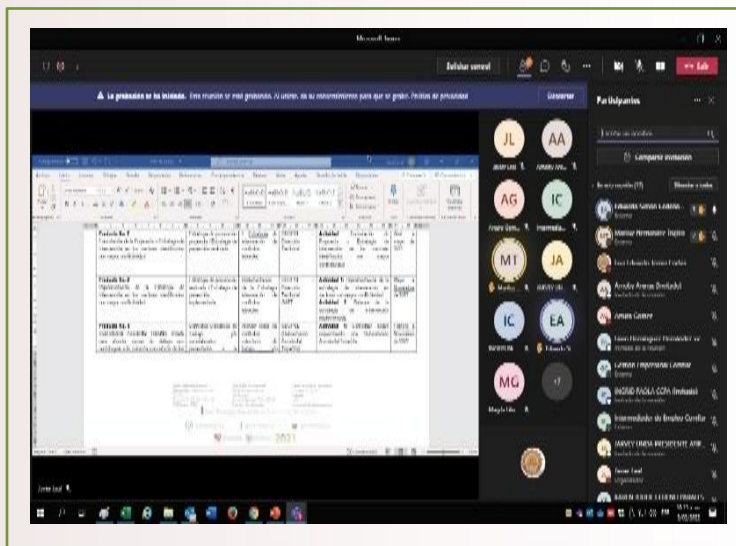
Microsoft Teams

Solicitar control

Salir

La grabación se ha iniciado.

Comprender

Participantes

Compartir invitación

Silenciar a todos

Producto No 1

Producto No 2

Producto No 3

Actividad 1

Actividad 2

JL

AA

AG

IC

MT

JA

IC

EA

MG

+7

Arnulfo Arenas (Invitado)

INGRID PAOLA CEPA (Invitado)

2021